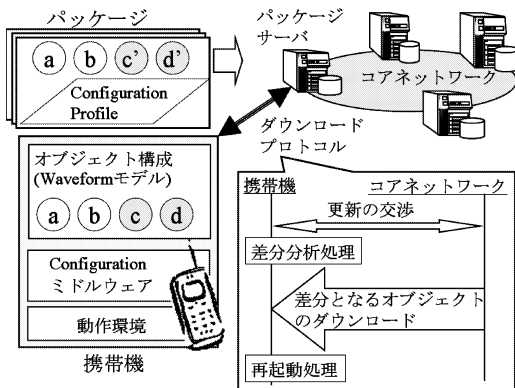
パッケージ

a b c' d'

Configuration Profile

パッケージサーバ

コアネットワーク

ダウンロードプロトコル

オブジェクト構成 (Waveformモデル)

a b c d

Configuration ミドルウェア

動作環境

携帯機

携帯機

コアネットワーク

更新の交渉

差分分析処理

差分となるオブジェクトのダウンロード

再起動処理